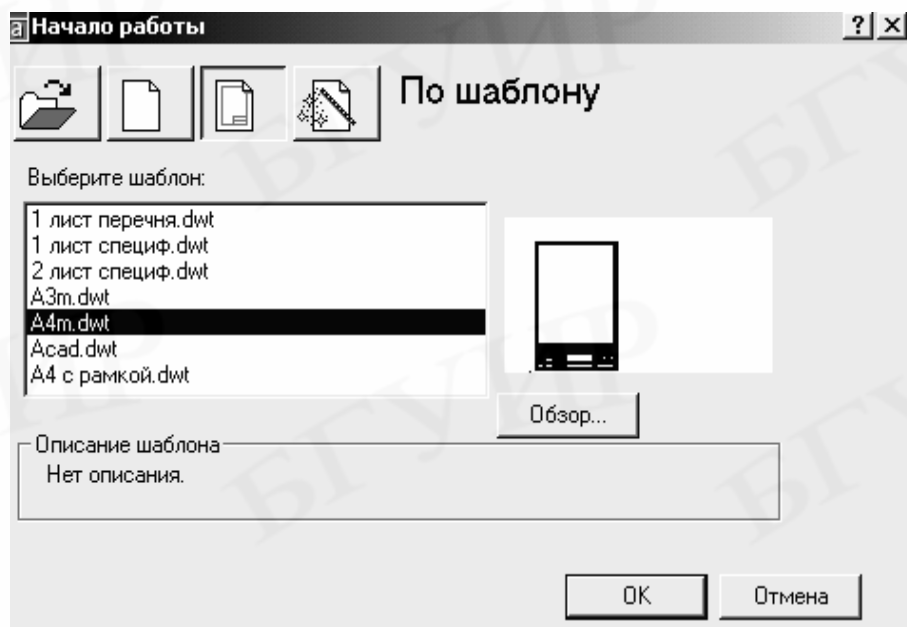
Начало работы

?| ×

По шаблону

Выберите шаблон:

1 лист перечня.dwt
1 лист специф.dwt
2 лист специф.dwt
A3m.dwt
A4m.dwt
Acad.dwt
A4 с рамкой.dwt

Обзор...

Описание шаблона

Нет описания.

OK

Отмена

БГУИР